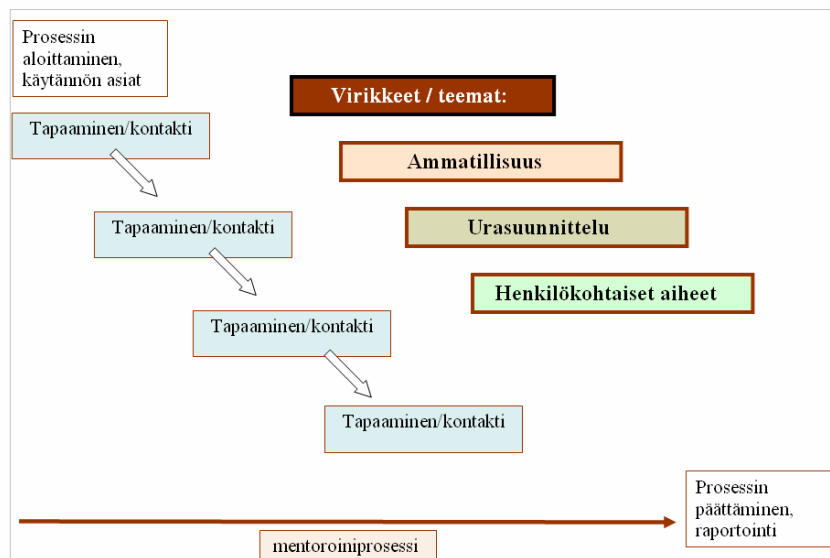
Prosessin aloittaminen, käytännön asiat

Virikkeet / teemat:

Tapaaminen/kontakti

Ammatillisuus

Tapaaminen/kontakti

Urasuunnittelu

Henkilökohtaiset aiheet

Tapaaminen/kontakti

Tapaaminen/kontakti

Prosessin päättäminen, raportointi

mentoroiniprosessi